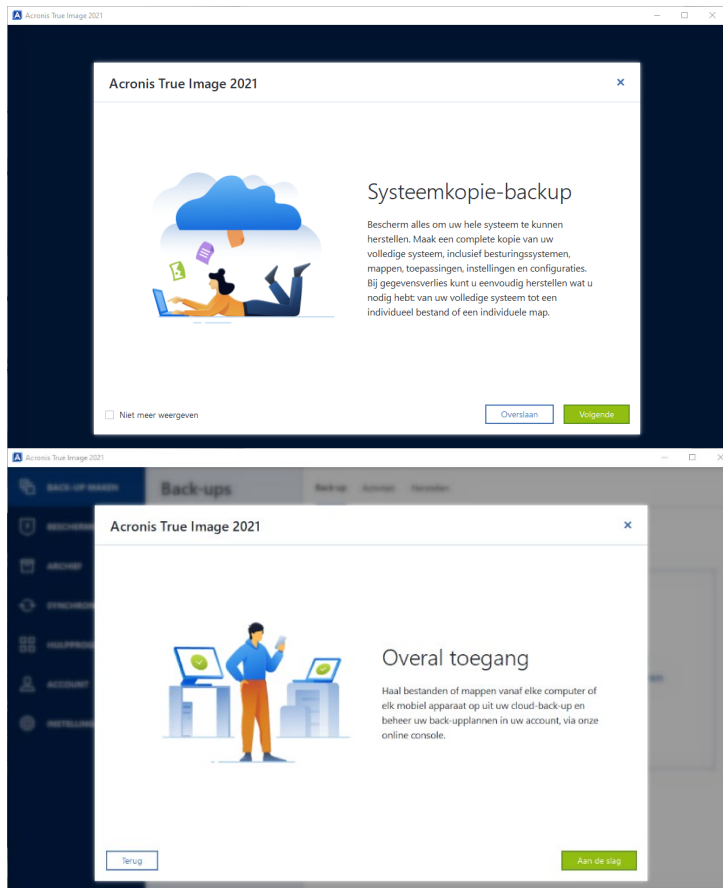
Acronis True Image 2021

Acronis True Image 2021

Systeemkopie-backup

Bescherm alles om uw hele systeem te kunnen herstellen. Maak een complete kopie van uw volledige systeem, inclusief besturingssystemen, mappen, toepassingen, instellingen en configuraties. Bij gegevensverlies kunt u eenvoudig herstellen wat u nodig hebt: van uw volledige systeem tot een individueel bestand of een individuele map.

Niet meer weergeven

Overslaan

Volgende

Acronis True Image 2021

BACK-UP MAKEN

Back-ups

Back-up

Activiteit

Herstellen

BESCHERM

ARCHIEF

SYNCHRO

HULPPRO

ACCOUNT

INSTELLING

Acronis True Image 2021

Overal toegang

Haal bestanden of mappen vanaf elke computer of elk mobiel apparaat op uit uw cloud-back-up en beheer uw back-upplannen in uw account, via onze online console.

Terug

Aan de slag